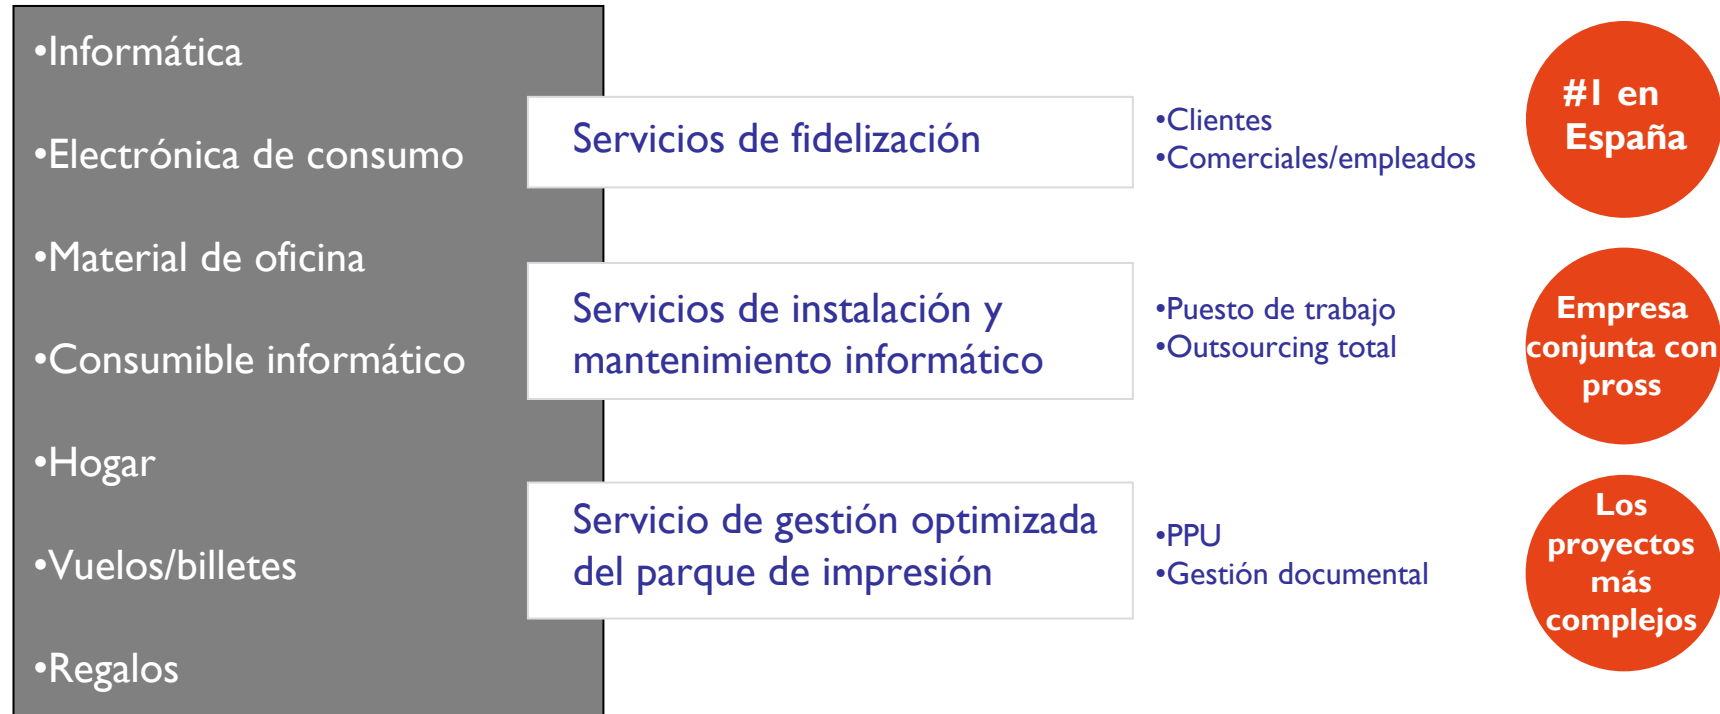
•Informática

•Electrónica de consumo

•Material de oficina

•Consumible informático

•Hogar

•Vuelos/billetes

•Regalos

Servicios de fidelización

•Clientes
•Comerciales/empleados

#1 en España

Servicios de instalación y mantenimiento informático

•Puesto de trabajo
•Outsourcing total

Empresa conjunta con pross

Servicio de gestión optimizada del parque de impresión

•PPU
•Gestión documental

Los proyectos más complejos